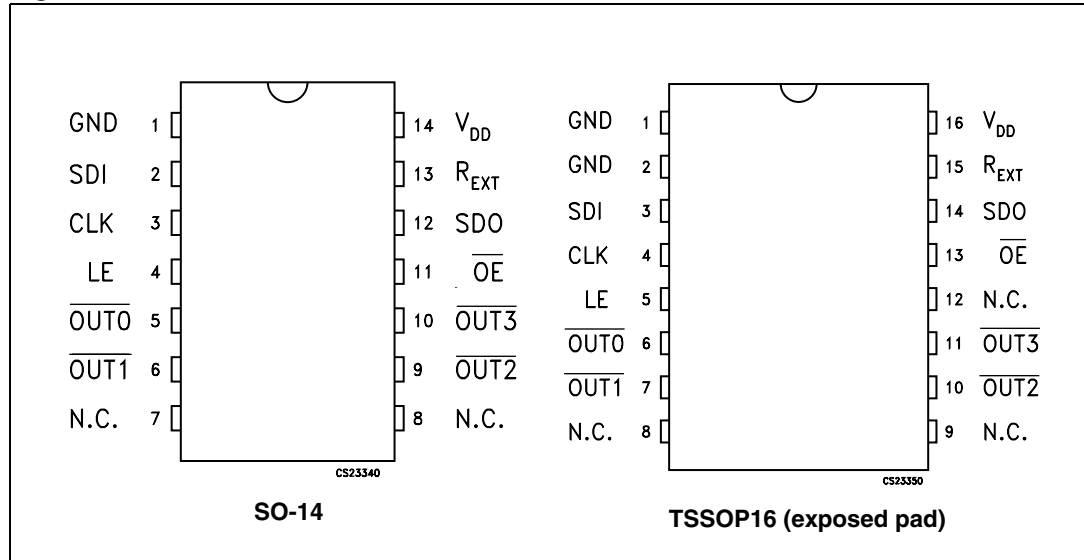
GND 1
SDI 2
CLK 3
LE 4
$\overline{OUT0}$ 5
$\overline{OUT1}$ 6
N.C. 7

14 $V_{DD}$
13 $R_{EXT}$
12 SDO
11 $\overline{OE}$
10 $\overline{OUT3}$
9 $\overline{OUT2}$
8 N.C.

CS23340

SO-14

GND 1
GND 2
SDI 3
CLK 4
LE 5
$\overline{OUT0}$ 6
$\overline{OUT1}$ 7
N.C. 8

16 $V_{DD}$
15 $R_{EXT}$
14 SDO
13 $\overline{OE}$
12 N.C.
11 $\overline{OUT3}$
10 $\overline{OUT2}$
9 N.C.

CS23350

TSSOP16 (exposed pad)